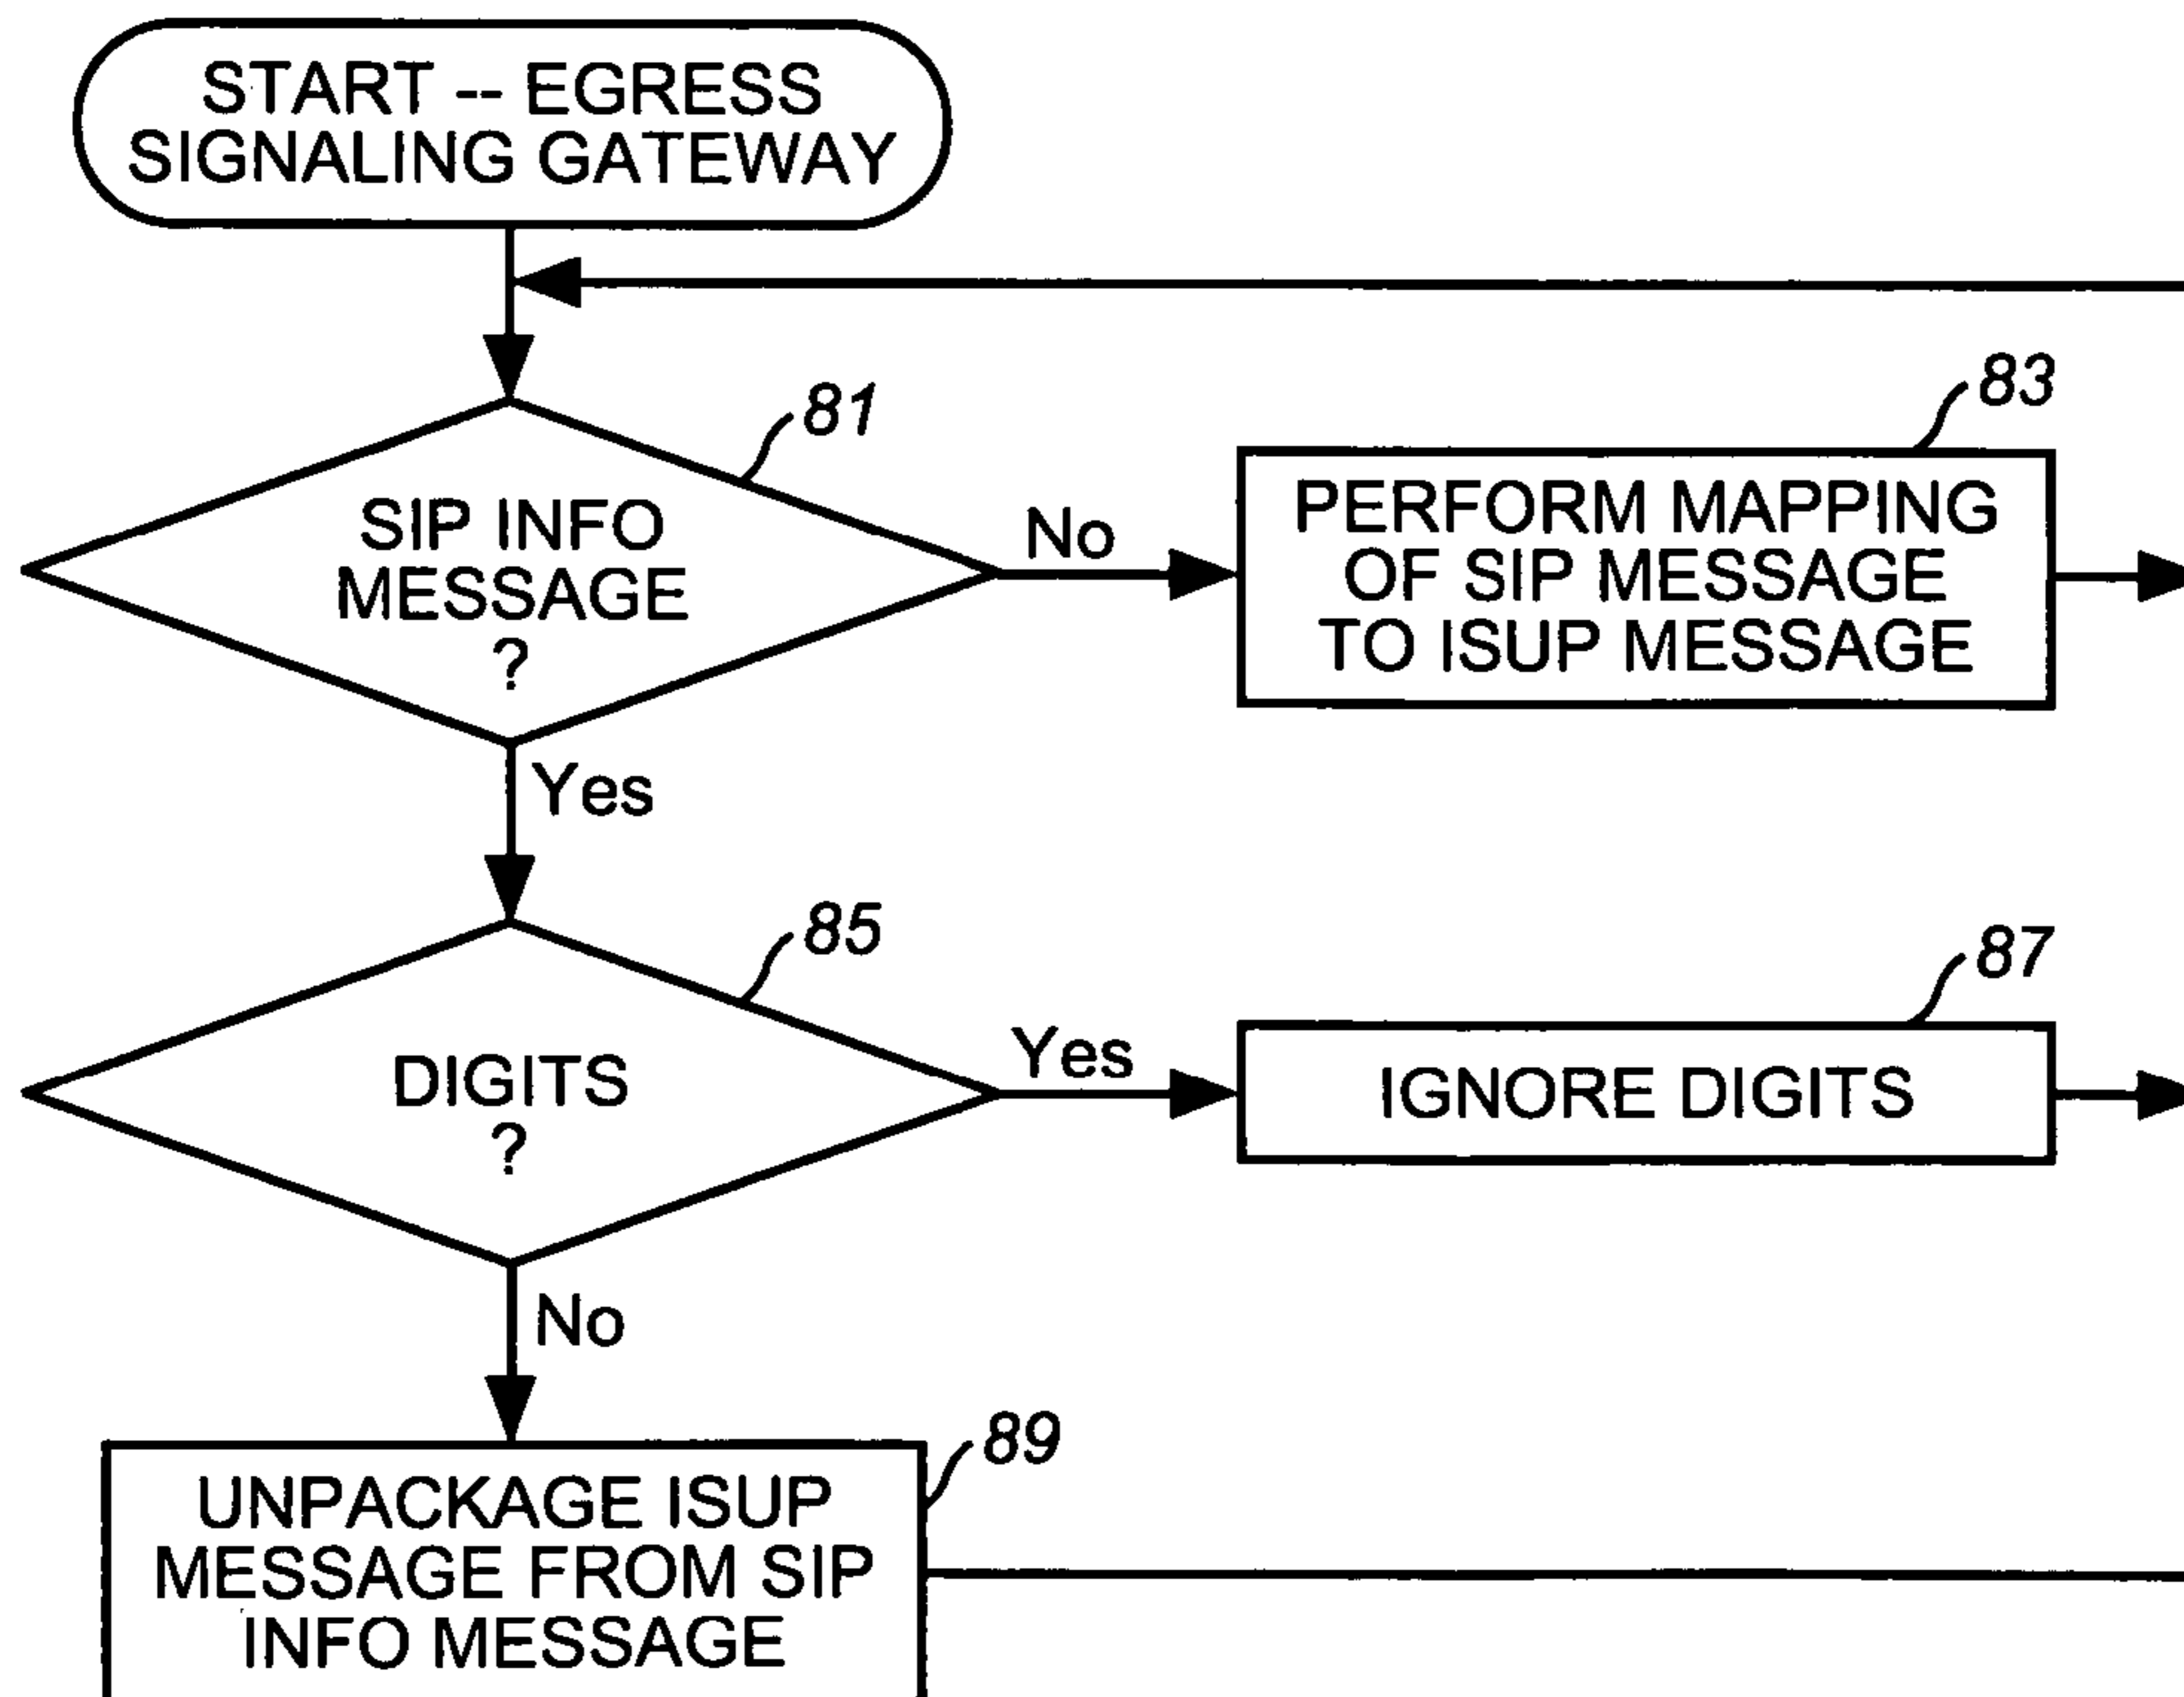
START -- EGRESS SIGNALING GATEWAY

81

SIP INFO MESSAGE ?

No

83

PERFORM MAPPING OF SIP MESSAGE TO ISUP MESSAGE

Yes

85

DIGITS ?

Yes

87

IGNORE DIGITS

No

89

UNPACKAGE ISUP MESSAGE FROM SIP INFO MESSAGE